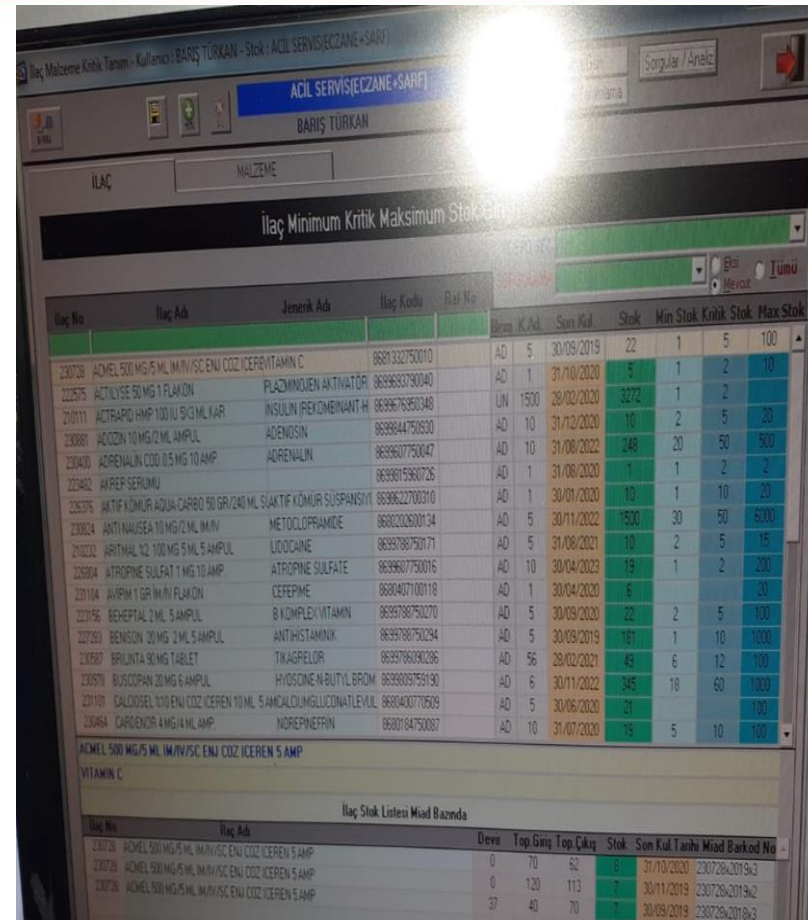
İlaç Malzeme Kritik Tanım - Kullanıcı: BARIŞ TÜRKAN - Stok: ACİL SERVİS(ECZANE+SARF)

ACİL SERVİS(ECZANE+SARF)
BARIŞ TÜRKAN

Sorgular / Analiz

İLAÇ
MALZEME

İlaç Minimum Kritik Maksimum Stok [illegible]

Eksi
Mevcut
Tümü

| İlaç No | İlaç Adı | Jenerik Adı | İlaç Kodu | Bal No | Birim | K.Ad. | Son Kul. | Stok | Min Stok | Kritik Stok | Max Stok |
|---|---|---|---|---|---|---|---|---|---|---|---|
| 230728 | ACMEL 500 MG/5 ML IM/IV/SC ENJ COZ ICEREN | VITAMIN C | 8681332750010 | | AD | 5 | 30/09/2019 | 22 | 1 | 5 | 100 |
| 222575 | ACTILYSE 50 MG 1 FLAKON | PLAZMINOJEN AKTIVATÖR | 8699693790040 | | AD | 1 | 31/10/2020 | 5 | 1 | 2 | 10 |
| 210011 | ACTRAPID HMP 100 IU 5X3 ML KAR | INSULIN (REKOMBINANT H | 8699676950348 | | ÜN | 1500 | 28/02/2020 | 3272 | 1 | 2 | |
| 230881 | ADOZIN 10 MG/2 ML AMPUL | ADENOSIN | 8698844750930 | | AD | 10 | 31/12/2020 | 10 | 2 | 5 | 20 |
| 230400 | ADRENALIN 0.5 MG 10 AMP | ADRENALIN | 8699607750047 | | AD | 10 | 31/08/2022 | 248 | 20 | 50 | 500 |
| 222482 | AKREP SERUMU | | 8699815960726 | | AD | 1 | 31/08/2020 | 1 | 1 | 2 | 2 |
| 226376 | AKTIF KÖMÜR AQUA CARBO 50 GR/240 ML SU | AKTIF KÖMÜR SÜSPANSIYO | 8698622700310 | | AD | 1 | 30/01/2020 | 10 | 1 | 10 | 20 |
| 230824 | ANTINAUSEA 10 MG/2 ML IM/IV | METOCLOPRAMIDE | 8680202600134 | | AD | 5 | 30/11/2022 | 1500 | 30 | 50 | 6000 |
| 210232 | ARITMAL %2 100 MG 5 ML 5 AMPUL | LIDOCAINE | 8699788750171 | | AD | 5 | 31/08/2021 | 10 | 2 | 5 | 15 |
| 226904 | ATROPINE SULFAT 1 MG 10 AMP | ATROPINE SULFATE | 8699607750016 | | AD | 10 | 30/04/2023 | 19 | 1 | 2 | 200 |
| 231104 | AVIPIM 1 GR IM.IV FLAKON | CEFEPIME | 8680407100118 | | AD | 1 | 30/04/2020 | 6 | | | 20 |
| 223156 | BEHEPTAL 2 ML 5 AMPUL | B KOMPLEX VITAMIN | 8699788750270 | | AD | 5 | 30/09/2020 | 22 | 2 | 5 | 100 |
| 223263 | BENISON 20 MG 2 ML 5 AMPUL | ANTIHISTAMINIK | 8699788750294 | | AD | 5 | 30/09/2019 | 161 | 1 | 10 | 1000 |
| 230587 | BRILINTA 90 MG TABLET | TIKAGRELOR | 8699786090286 | | AD | 56 | 28/02/2021 | 49 | 6 | 12 | 100 |
| 230976 | BUSCOPAN 20 MG 6 AMPUL | HYOSCINE-N-BUTYL BROM | 8699809759190 | | AD | 6 | 30/11/2022 | 345 | 18 | 60 | 1000 |
| 231101 | CALCIOSEL %10 ENJ COZ ICEREN 10 ML 5 AM | CALCIUMGLUCONATLEVUL | 8680400770509 | | AD | 5 | 30/06/2020 | 21 | | | 100 |
| 230464 | CARDENOR 4 MG/4 ML AMP | NOREPINEFRIN | 8680184750087 | | AD | 10 | 31/07/2020 | 19 | 5 | 10 | 100 |

ACMEL 500 MG/5 ML IM/IV/SC ENJ COZ ICEREN 5 AMP
VITAMIN C

İlaç Stok Listesi Miad Bazında

| İlaç No | İlaç Adı | Devir | Top.Giriş | Top.Çıkış | Stok | Son Kul.Tarihi | Miad Barkod No |
|---|---|---|---|---|---|---|---|
| 230728 | ACMEL 500 MG/5 ML IM/IV/SC ENJ COZ ICEREN 5 AMP | 0 | 70 | 62 | 8 | 31/10/2020 | 230728x2019x3 |
| 230728 | ACMEL 500 MG/5 ML IM/IV/SC ENJ COZ ICEREN 5 AMP | 0 | 120 | 113 | 7 | 30/11/2019 | 230728x2019x2 |
| 230728 | ACMEL 500 MG/5 ML IM/IV/SC ENJ COZ ICEREN 5 AMP | 37 | 40 | 70 | 7 | 30/09/2019 | 230728x2018x3 |